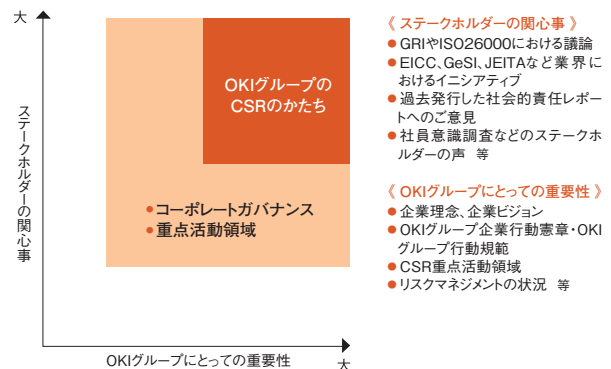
大

ステークホルダーの関心事

OKIグループの
CSRのかたち

●コーポレートガバナンス
●重点活動領域

OKIグループにとっての重要性

大

《 ステークホルダーの関心事 》
● GRIやISO26000における議論
● EICC、GeSI、JEITAなど業界におけるイニシアティブ
● 過去発行した社会的責任レポートへのご意見
● 社員意識調査などのステークホルダーの声　等

《 OKIグループにとっての重要性 》
● 企業理念、企業ビジョン
● OKIグループ企業行動憲章・OKIグループ行動規範
● CSR重点活動領域
● リスクマネジメントの状況　等